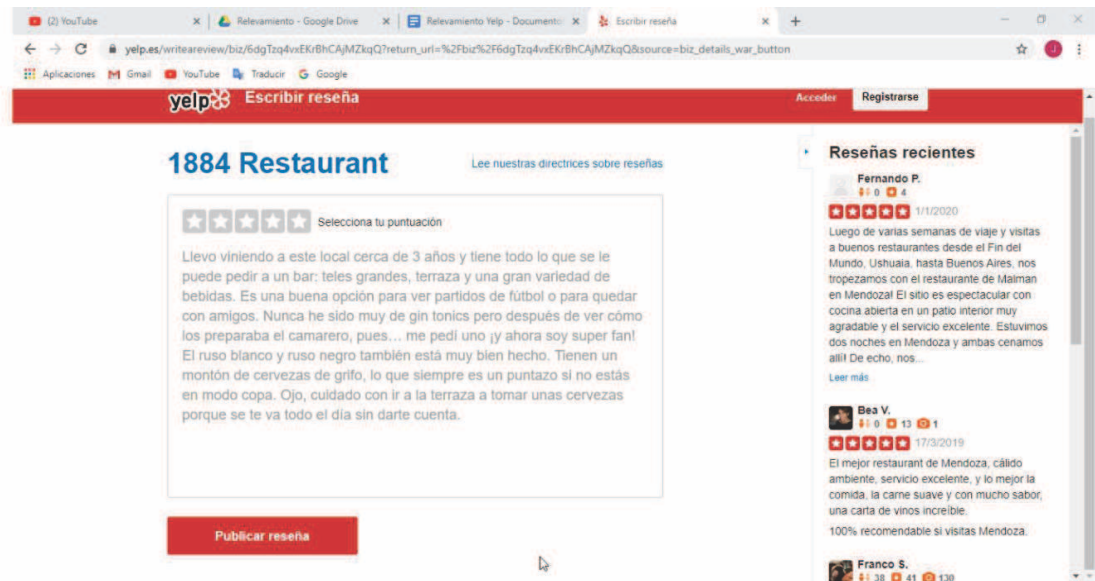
(2) YouTube × Relevamiento - Google Drive × Relevamiento Yelp - Documento × Escribir reseña × +

yelp.es/writeareview/biz/6dgTzq4vxEKrBhCAjMZkqQ?return_url=%2Fbiz%2F6dgTzq4vxEKrBhCAjMZkqQ&source=biz_details_war_button

Aplicaciones Gmail YouTube Traducir Google

yelp Escribir reseña Acceder Registrarse

1884 Restaurant

Lee nuestras directrices sobre reseñas

Selecciona tu puntuación

Llevo viniendo a este local cerca de 3 años y tiene todo lo que se le puede pedir a un bar: teles grandes, terraza y una gran variedad de bebidas. Es una buena opción para ver partidos de fútbol o para quedar con amigos. Nunca he sido muy de gin tonics pero después de ver cómo los preparaba el camarero, pues… me pedí uno ¡y ahora soy super fan! El ruso blanco y ruso negro también está muy bien hecho. Tienen un montón de cervezas de grifo, lo que siempre es un puntazo si no estás en modo copa. Ojo, cuidado con ir a la terraza a tomar unas cervezas porque se te va todo el día sin darte cuenta.

Publicar reseña

Reseñas recientes

Fernando P.
0 4
1/1/2020
Luego de varias semanas de viaje y visitas a buenos restaurantes desde el Fin del Mundo, Ushuaia, hasta Buenos Aires, nos tropezamos con el restaurante de Malman en Mendoza! El sitio es espectacular con cocina abierta en un patio interior muy agradable y el servicio excelente. Estuvimos dos noches en Mendoza y ambas cenamos allí! De echo, nos...
Leer más

Bea V.
0 13 1
17/3/2019
El mejor restaurant de Mendoza, cálido ambiente, servicio excelente, y lo mejor la comida, la carne suave y con mucho sabor, una carta de vinos increíble.
100% recomendable si visitas Mendoza.

Franco S.
38 41 130